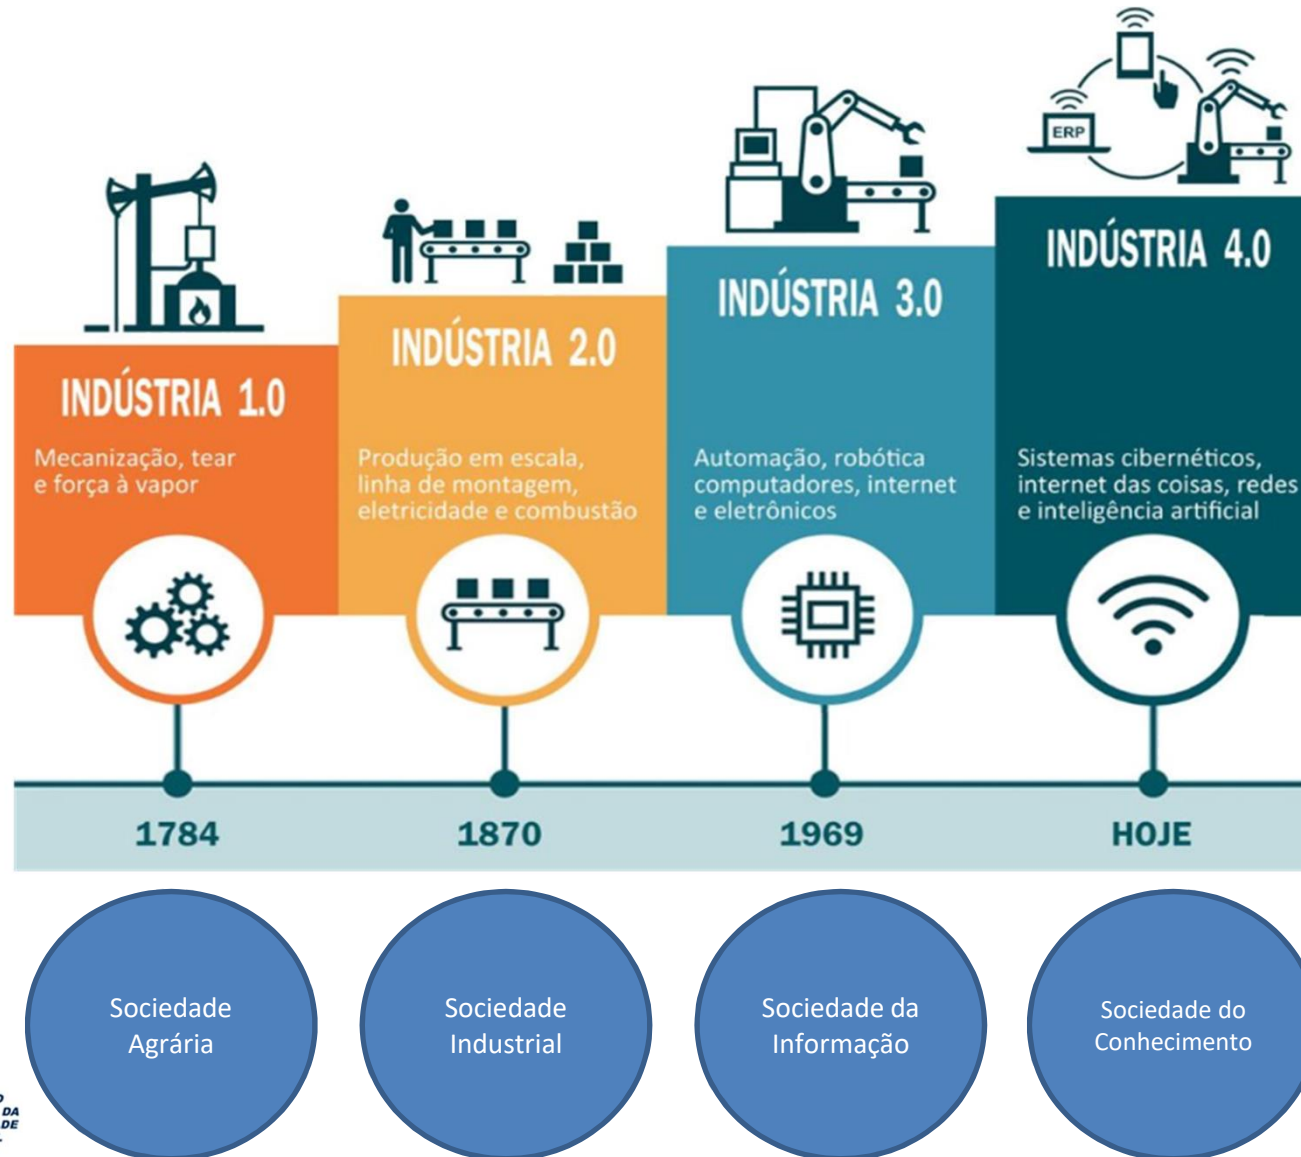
ERP

INDÚSTRIA 1.0

Mecanização, tear e força à vapor

INDÚSTRIA 2.0

Produção em escala, linha de montagem, eletricidade e combustão

INDÚSTRIA 3.0

Automação, robótica computadores, internet e eletrônicos

INDÚSTRIA 4.0

Sistemas cibernéticos, internet das coisas, redes e inteligência artificial

1784

1870

1969

HOJE

Sociedade Agrária

Sociedade Industrial

Sociedade da Informação

Sociedade do Conhecimento

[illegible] DA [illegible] DE